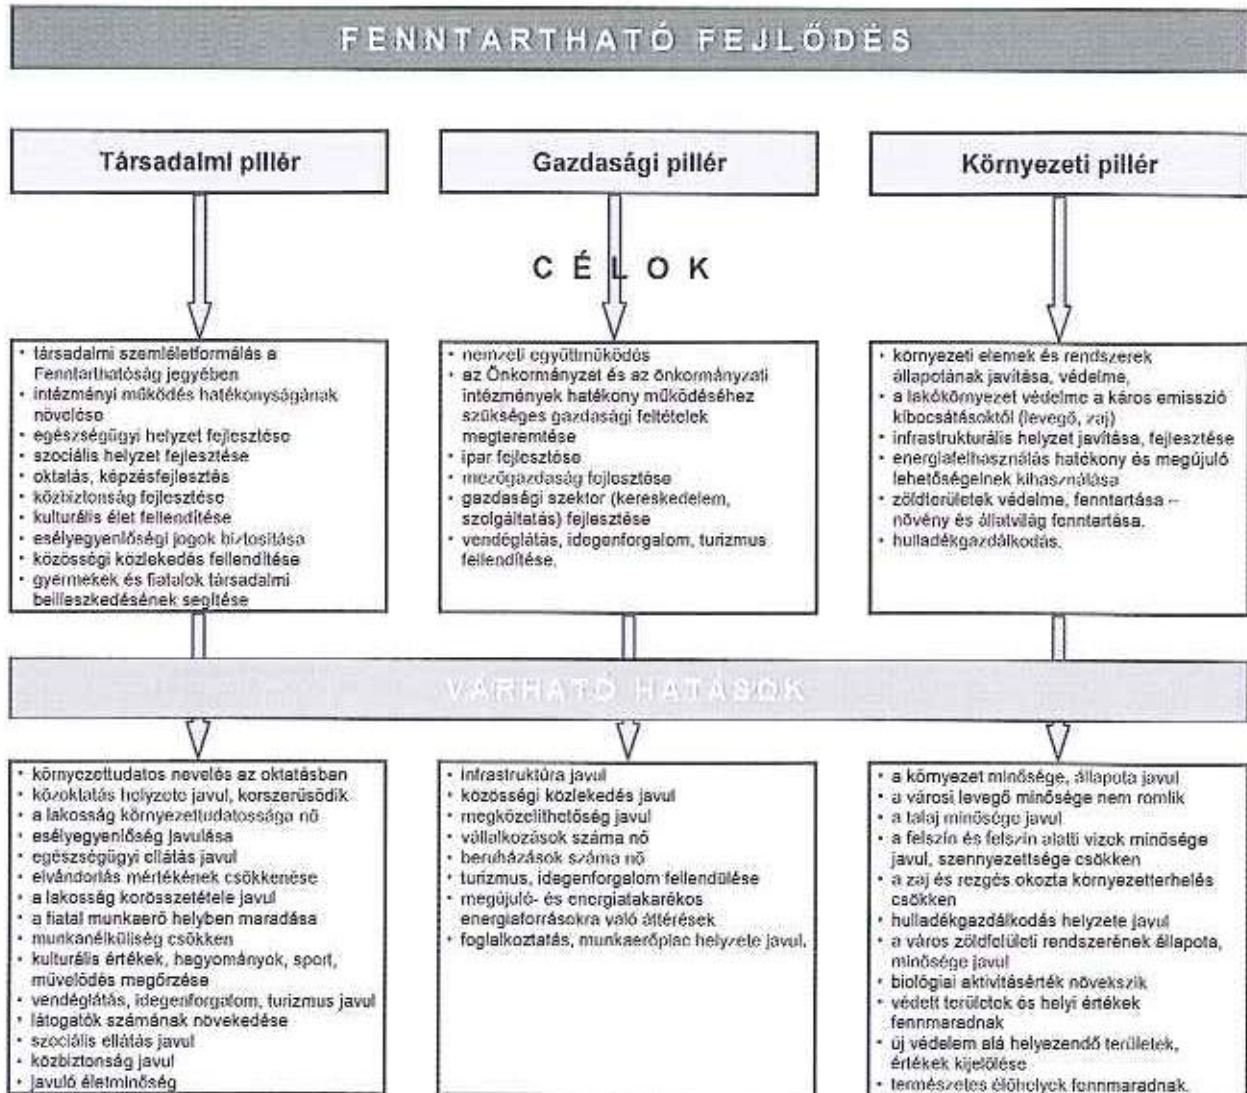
FENNTARTHATÓ FEJLŐDÉS

Társadalmi pillér

Gazdasági pillér

Környezeti pillér

CÉLOK

- társadalmi szemléletformálás a Fenntarthatóság jegyében
- intézményi működés hatékonyságának növelése
- egészségügyi helyzet fejlesztése
- szociális helyzet fejlesztése
- oktatás, képzésfejlesztés
- közbiztonság fejlesztése
- kulturális élet fellendítése
- esélyegyenlőségi jogok biztosítása
- közösségi közlekedés fellendítése
- gyermekek és fiatalok társadalmi beilleszkedésének segítése

- nemzeti együttműködés
- az Önkormányzat és az önkormányzati intézmények hatékony működéséhez szükséges gazdasági feltételek megteremtése
- ipar fejlesztése
- mezőgazdaság fejlesztése
- gazdasági szektor (kereskedelem, szolgáltatás) fejlesztése
- vendéglátás, idegenforgalom, turizmus fellendítése.

- környezeti elemek és rendszerek állapotának javítása, védelme,
- a lakókörnyezet védelme a káros emisszió kibocsátásoktól (levegő, zaj)
- infrastrukturális helyzet javítása, fejlesztése
- energiafelhasználás hatékony és megújuló lehetőségeinek kihasználása
- zöldterületek védelme, fenntartása – növény és állatvilág fenntartása.
- hulladékgazdálkodás.

VÁRHATÓ HATÁSOK

- környezettudatos nevelés az oktatásban
- közoktatás helyzete javul, korszerűsödik
- a lakosság környezettudatossága nő
- esélyegyenlőség javulása
- egészségügyi ellátás javul
- elvándorlás mértékének csökkenése
- a lakosság korösszetétele javul
- a fiatal munkaerő helyben maradása
- munkanélküliség csökken
- kulturális értékek, hagyományok, sport, művelődés megőrzése
- vendéglátás, idegenforgalom, turizmus javul
- látogatók számának növekedése
- szociális ellátás javul
- közbiztonság javul
- javuló életminőség

- infrastruktúra javul
- közösségi közlekedés javul
- megközelíthetőség javul
- vállalkozások száma nő
- beruházások száma nő
- turizmus, idegenforgalom fellendülése
- megújuló- és energiatakarékos energiaforrásokra való áttérések
- foglalkoztatás, munkaerőpiac helyzete javul.

- a környezet minősége, állapota javul
- a városi levegő minősége nem romlik
- a talaj minősége javul
- a felszín és felszín alatti vizek minősége javul, szennyezettsége csökken
- a zaj és rezgés okozta környezetterhelés csökken
- hulladékgazdálkodás helyzete javul
- a város zöldfelületi rendszerének állapota, minősége javul
- biológiai aktivitásérték növekszik
- védett területek és helyi értékek fennmaradnak
- új védelem alá helyezendő területek, értékek kijelölése
- természetes élőhelyek fennmaradnak.